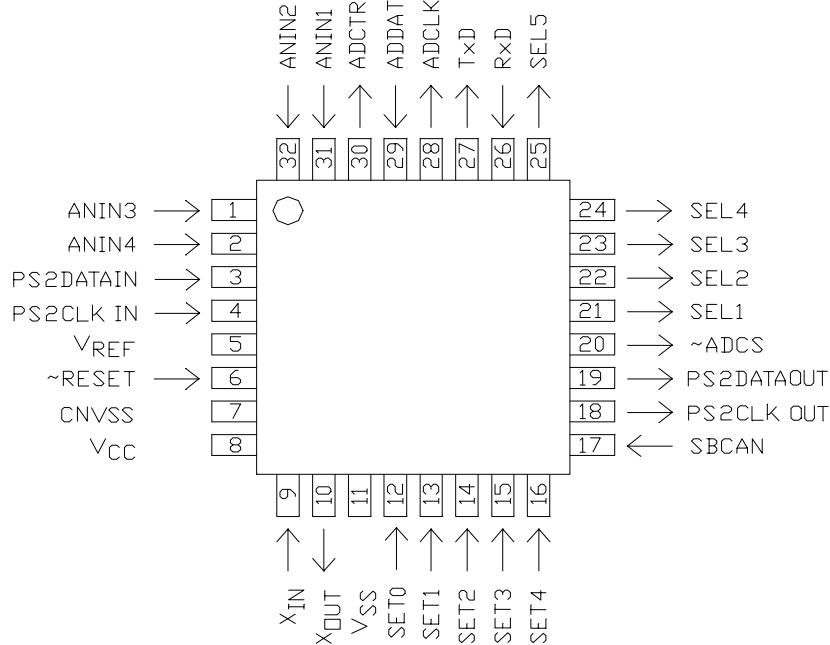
ANIN2
ANIN1
ADCTR
ADDAT
ADCLK
TxD
RxD
SEL5
32
31
30
29
28
27
26
25

ANIN3 1
ANIN4 2
PS2DATAIN 3
PS2CLK IN 4
$V_{REF}$ 5
~RESET 6
CNVSS 7
$V_{CC}$ 8

24 SEL4
23 SEL3
22 SEL2
21 SEL1
20 ~ADCS
19 PS2DATAOUT
18 PS2CLK OUT
17 SBCAN

9
10
11
12
13
14
15
16
$X_{IN}$
$X_{OUT}$
$V_{SS}$
SET0
SET1
SET2
SET3
SET4